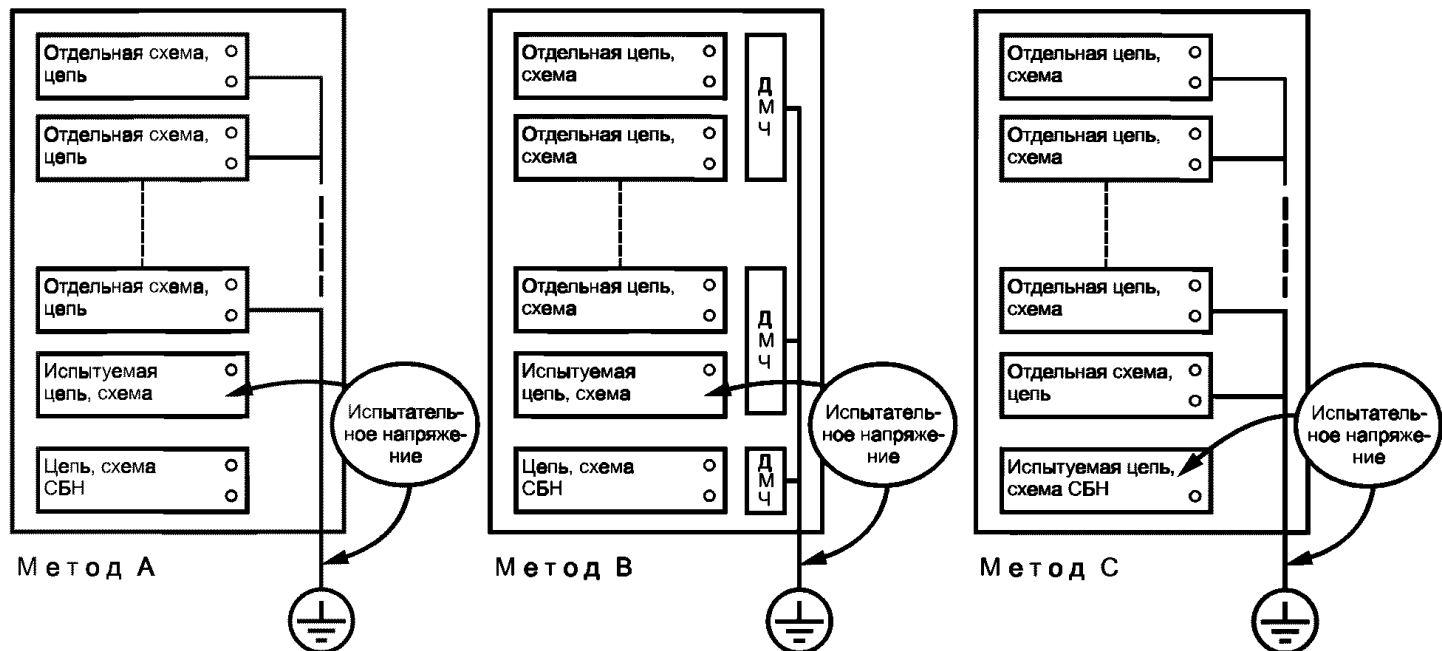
Отдельная схема, цепь

Отдельная схема, цепь

Отдельная схема, цепь

Испытуемая цепь, схема

Испытательное напряжение

Цепь, схема СБН

Метод А

Отдельная цепь, схема

Отдельная цепь, схема

ДМЧ

Отдельная цепь, схема

ДМЧ

Испытуемая цепь, схема

Испытательное напряжение

Цепь, схема СБН

ДМЧ

Метод В

Отдельная цепь, схема

Отдельная цепь, схема

Отдельная цепь, схема

Отдельная схема, цепь

Испытательное напряжение

Испытуемая цепь, схема СБН

Метод С